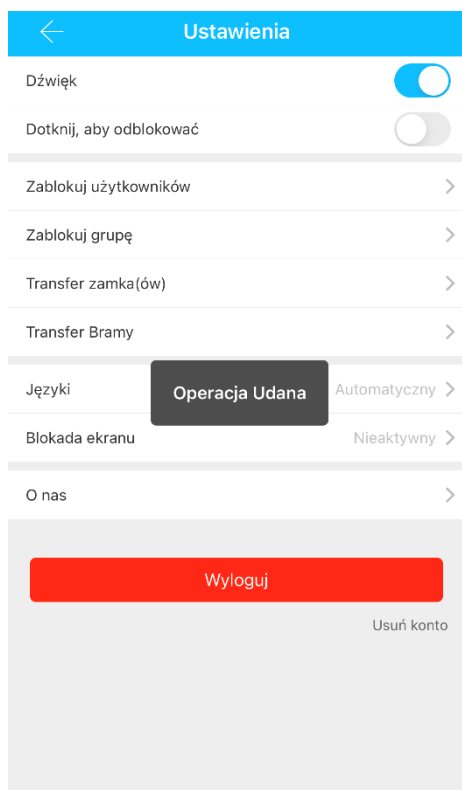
Ustawienia

Dźwięk

Dotknij, aby odblokować

Zablokuj użytkowników

Zablokuj grupę

Transfer zamka(ów)

Transfer Bramy

Języki Automatyczny

Operacja Udana

Blokada ekranu Nieaktywny

O nas

Wyloguj

Usuń konto